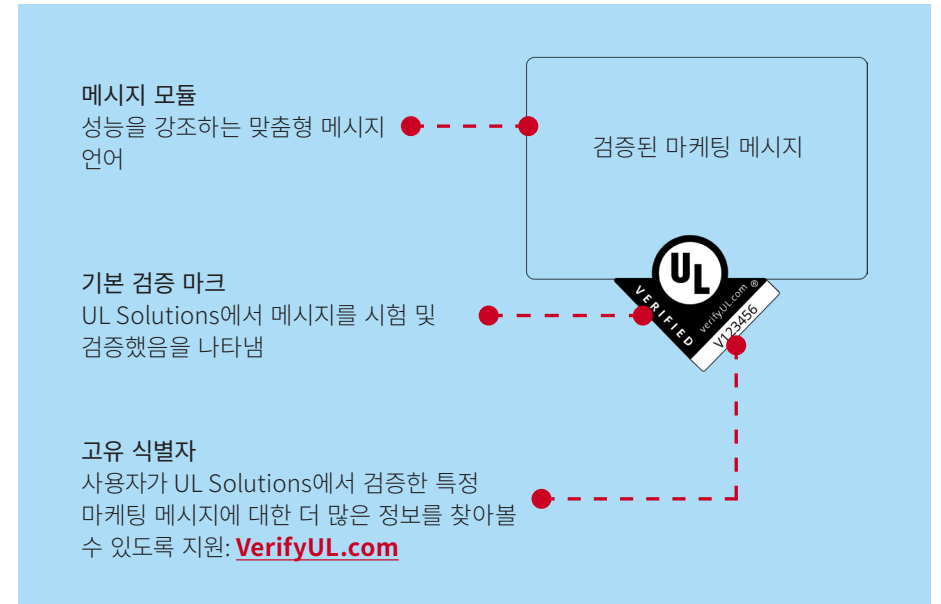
메시지 모듈
성능을 강조하는 맞춤형 메시지 언어

검증된 마케팅 메시지

기본 검증 마크
UL Solutions에서 메시지를 시험 및 검증했음을 나타냄

UL
VERIFIED
verifyUL.com ®
V123456

고유 식별자
사용자가 UL Solutions에서 검증한 특정 마케팅 메시지에 대한 더 많은 정보를 찾아볼 수 있도록 지원: VerifyUL.com